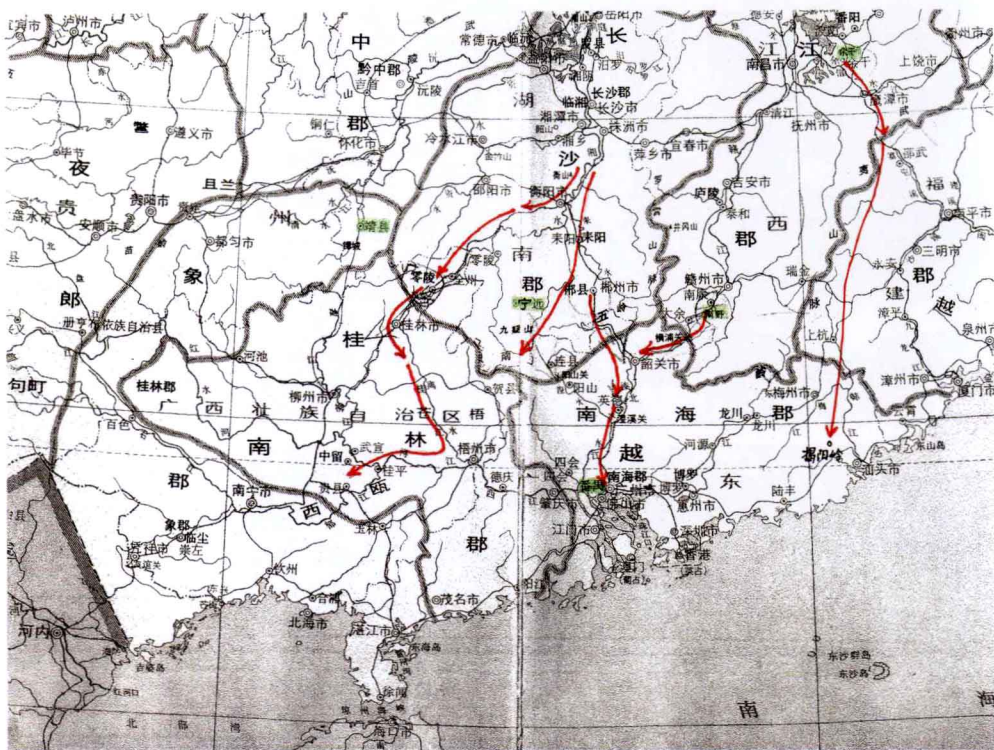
泸州市
中
黔中郡
长
长沙郡
长沙市
湘潭市
株洲市
江
南昌市
番阳
余干
上饶市
鹰潭市
抚州市
夜
遵义市
怀化市
郡
冷水江市
湖
沙
萍乡市
宜春市
吉安市
邵武
福
南平市
贵
贵阳市
且兰
安顺市
州
邵阳市
衡阳市
庐陵
西
郡
三明市
镡城
都匀市
南
耒阳
赣州市
郡
郎
象
零陵
宁远
郴县
郴州市
南野
建
越
桂
桂林市
河池
九疑山
五
韶关市
漳州市
泉州市
句町
桂林郡
广
西
壮
族
自
治
区
梧
南
海
龙川
梅州市
郡
厦门市
百色
柳州市
贺县
英
湟溪关
南
武宣
林
梧州市
越
河源
东
揭阳岭
汕头市
郡
中留
桂平
南海郡
博罗
南宁市
象郡
临尘
西
郡
肇庆市
广州市
惠州市
陆丰
玉林
深圳市
香港
江门市
钦州市
澳门
茂名市
北海市
湛江市
河内
海口市
东沙群岛
南
海